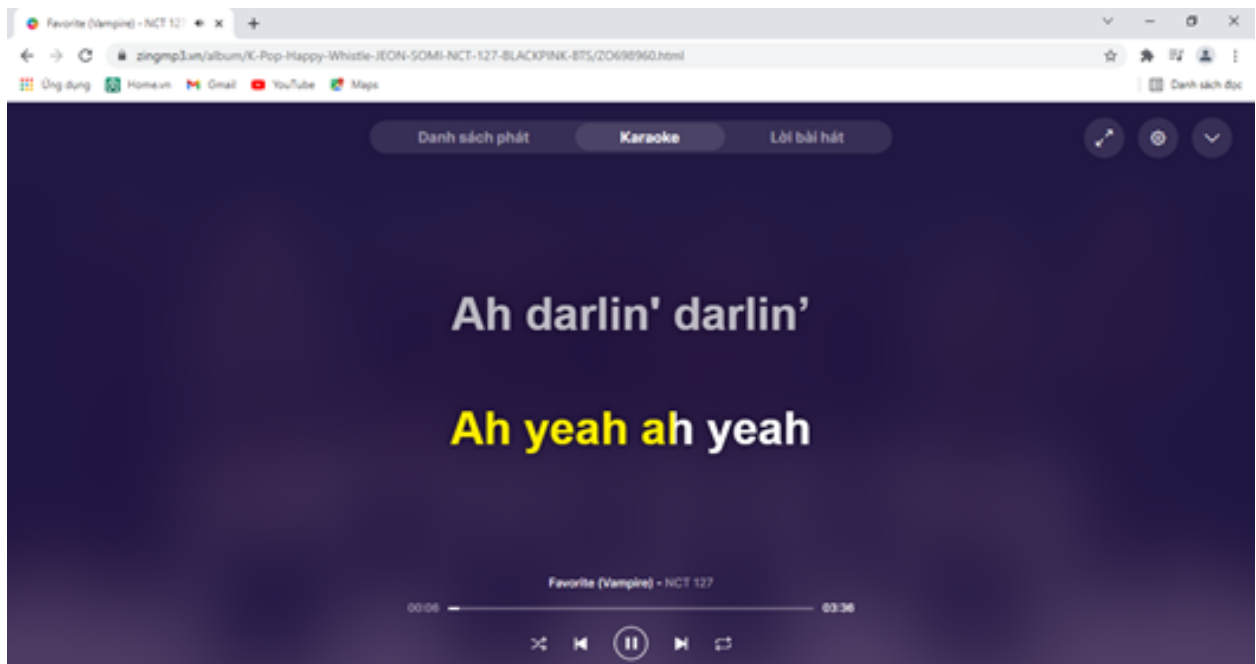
Favorite (Vampire) - NCT 127

zingmp3.vn/album/K-Pop-Happy-Whistle-JEON-SOMI-NCT-127-BLACKPINK-BTS/ZO698960.html

Ứng dụng Home.vn Gmail YouTube Maps

Danh sách đọc

Danh sách phát Karaoke Lời bài hát

Ah darlin' darlin’

Ah yeah ah yeah

Favorite (Vampire) - NCT 127

00:06 03:36